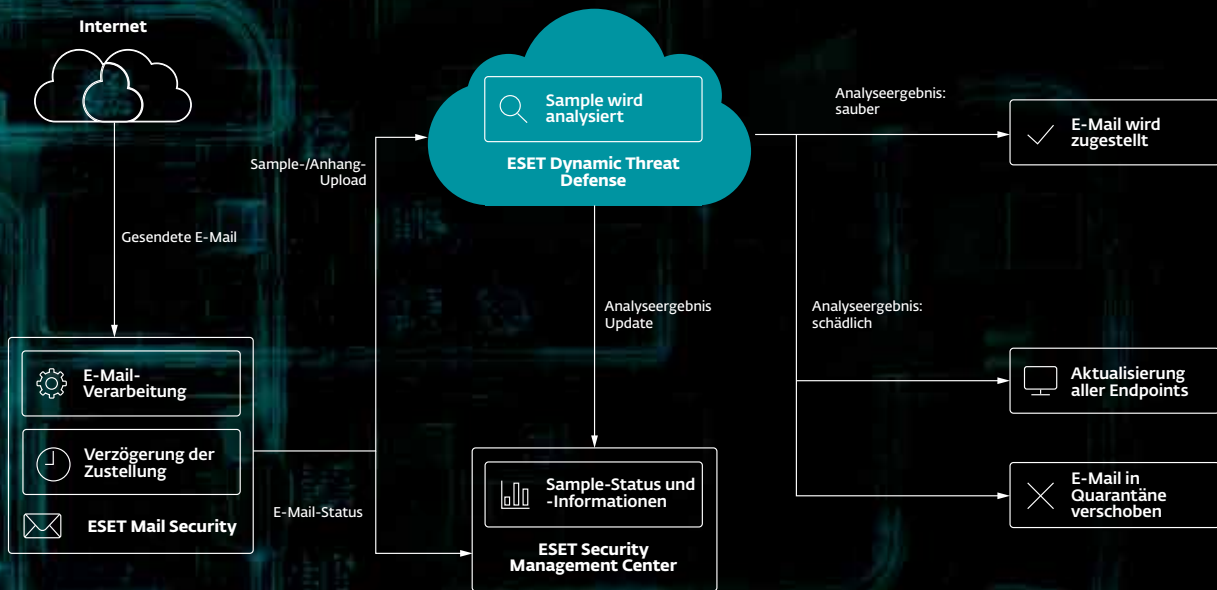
Internet

Gesendete E-Mail

E-Mail-Verarbeitung

Verzögerung der Zustellung

ESET Mail Security

Sample-/Anhang-Upload

E-Mail-Status

Sample wird analysiert

ESET Dynamic Threat Defense

Analyseergebnis Update

Sample-Status und -Informationen

ESET Security Management Center

Analyseergebnis: sauber

E-Mail wird zugestellt

Analyseergebnis: schädlich

Aktualisierung aller Endpoints

E-Mail in Quarantäne verschoben